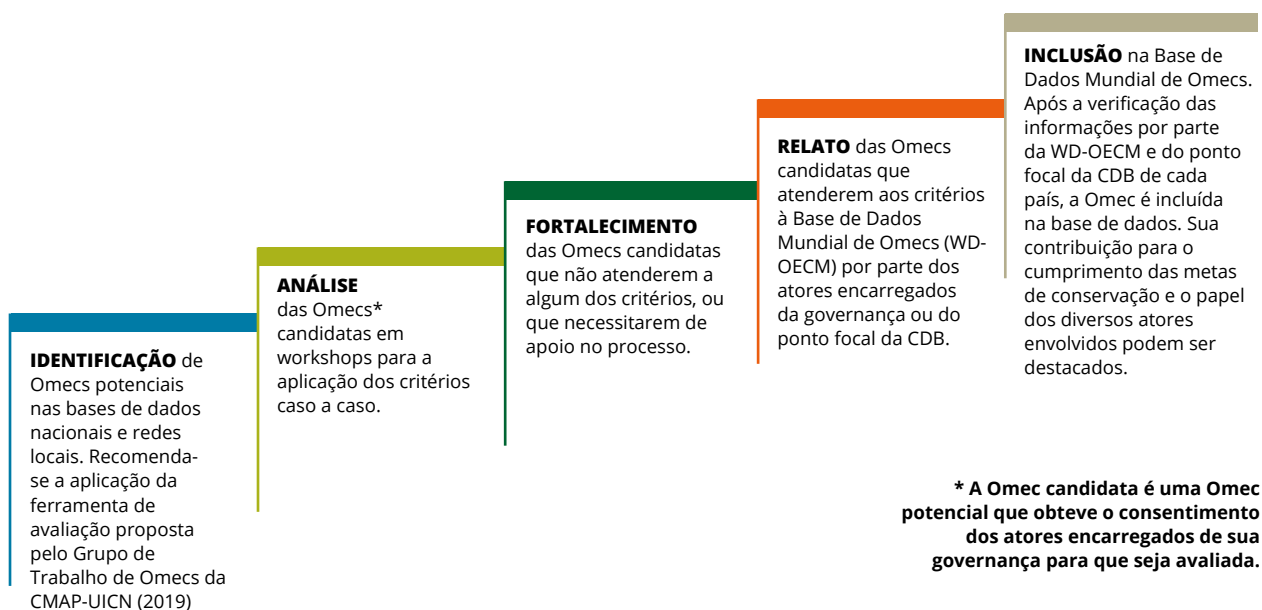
**IDENTIFICAÇÃO** de Omecs potenciais nas bases de dados nacionais e redes locais. Recomenda-se a aplicação da ferramenta de avaliação proposta pelo Grupo de Trabalho de Omecs da CMAP-UICN (2019)

**ANÁLISE** das Omecs* candidatas em workshops para a aplicação dos critérios caso a caso.

**FORTALECIMENTO** das Omecs candidatas que não atenderem a algum dos critérios, ou que necessitarem de apoio no processo.

**RELATO** das Omecs candidatas que atenderem aos critérios à Base de Dados Mundial de Omecs (WD-OECM) por parte dos atores encarregados da governança ou do ponto focal da CDB.

**INCLUSÃO** na Base de Dados Mundial de Omecs. Após a verificação das informações por parte da WD-OECM e do ponto focal da CDB de cada país, a Omec é incluída na base de dados. Sua contribuição para o cumprimento das metas de conservação e o papel dos diversos atores envolvidos podem ser destacados.

**\* A Omec candidata é uma Omec potencial que obteve o consentimento dos atores encarregados de sua governança para que seja avaliada.**